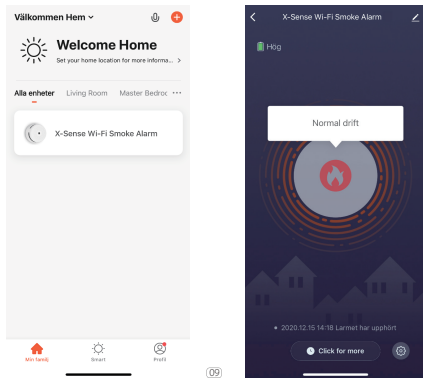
Välkommen Hem

Welcome Home

Set your home location for more informa... >

Alla enheter Living Room Master Bedroo ···

X-Sense Wi-Fi Smoke Alarm

Mitt hem Smart Profil

09

X-Sense Wi-Fi Smoke Alarm

Hög

Normal drift

• 2020.12.15 14:18 Larmet har upphört

Click for more